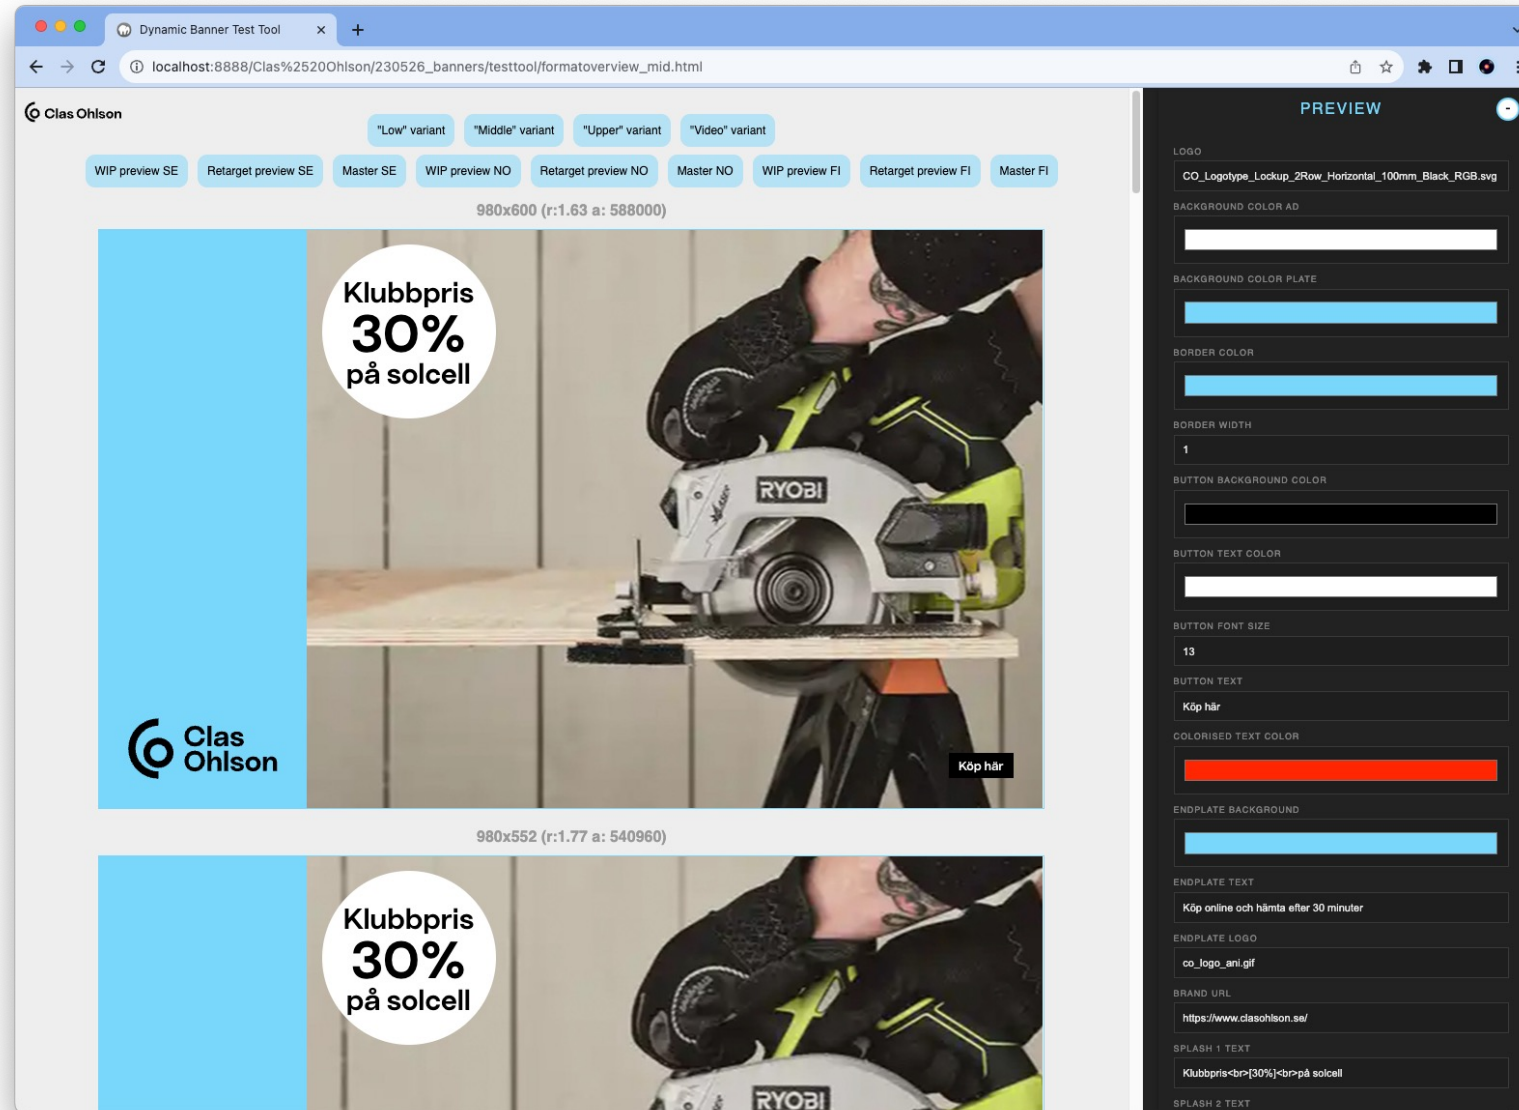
Dynamic Banner Test Tool

localhost:8888/Clas%2520Ohlson/230526_banners/testtool/formatoverview_mid.html

Clas Ohlson

"Low" variant "Middle" variant "Upper" variant "Video" variant

WIP preview SE Retarget preview SE Master SE WIP preview NO Retarget preview NO Master NO WIP preview FI Retarget preview FI Master FI

980x600 (r:1.63 a: 588000)

Klubbpris
30%
på solcell

RYOBI

Clas Ohlson

Köp här

980x552 (r:1.77 a: 540960)

Klubbpris
30%
på solcell

RYOBI

PREVIEW

LOGO
CO_Logotype_Lockup_2Row_Horizontal_100mm_Black_RGB.svg

BACKGROUND COLOR AD

BACKGROUND COLOR PLATE

BORDER COLOR

BORDER WIDTH
1

BUTTON BACKGROUND COLOR

BUTTON TEXT COLOR

BUTTON FONT SIZE
13

BUTTON TEXT
Köp här

COLORISED TEXT COLOR

ENDPLATE BACKGROUND

ENDPLATE TEXT
Köp online och hämta efter 30 minuter

ENDPLATE LOGO
co_logo_ani.gif

BRAND URL
https://www.clasohlson.se/

SPLASH 1 TEXT
Klubbpris<br>[30%]<br>på solcell

SPLASH 2 TEXT